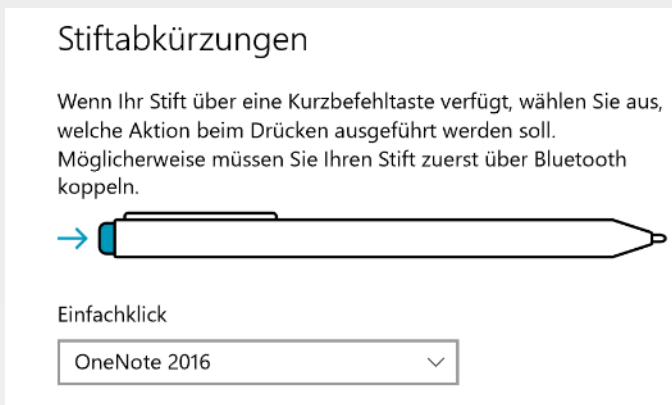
Stiftabkürzungen

Wenn Ihr Stift über eine Kurzbefehltaste verfügt, wählen Sie aus, welche Aktion beim Drücken ausgeführt werden soll. Möglicherweise müssen Sie Ihren Stift zuerst über Bluetooth koppeln.

Einfachklick

OneNote 2016